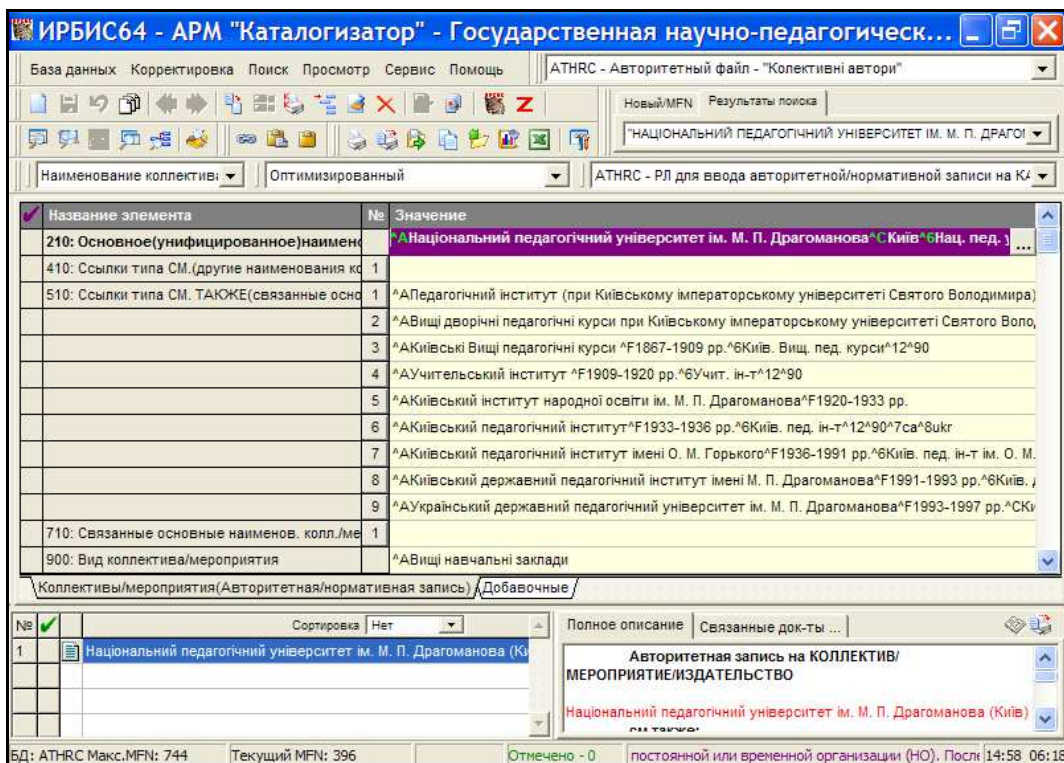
ИРБИС64 - АРМ "Каталогизатор" - Государственная научно-педагогическ...

База данных Корректировка Поиск Просмотр Сервис Помощь

ATHRC - Авторитетный файл - "Колективні автори"

Новый/MFN Результаты поиска

"НАЦІОНАЛЬНИЙ ПЕДАГОГІЧНИЙ УНІВЕРСИТЕТ ІМ. М. П. ДРАГО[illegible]

Наименование коллектив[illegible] Оптимизированный ATHRC - РЛ для ввода авторитетной/нормативной записи на К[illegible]

| Название элемента | № | Значение |
|---|---|---|
| 210: Основное(унифицированное)наимен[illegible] | | ^АНаціональний педагогічний університет ім. М. П. Драгоманова^СКиїв^6Нац. пед. у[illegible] ... |
| 410: Ссылки типа СМ.(другие наименования к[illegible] | 1 | |
| 510: Ссылки типа СМ. ТАКЖЕ(связанные осно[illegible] | 1 | ^АПедагогічний інститут (при Київському імператорському університеті Святого Володимира) |
| | 2 | ^АВищі дворічні педагогічні курси при Київському імператорському університеті Святого Воло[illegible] |
| | 3 | ^АКиївські Вищі педагогічні курси ^F1867-1909 рр.^6Київ. Вищ. пед. курси^12^90 |
| | 4 | ^АУчительський інститут ^F1909-1920 рр.^6Учит. ін-т^12^90 |
| | 5 | ^АКиївський інститут народної освіти ім. М. П. Драгоманова^F1920-1933 рр. |
| | 6 | ^АКиївський педагогічний інститут^F1933-1936 рр.^6Київ. пед. ін-т^12^90^7ca^8ukr |
| | 7 | ^АКиївський педагогічний інститут імені О. М. Горького^F1936-1991 рр.^6Київ. пед. ін-т ім. О. М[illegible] |
| | 8 | ^АКиївський державний педагогічний інститут імені М. П. Драгоманова^F1991-1993 рр.^6Київ. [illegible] |
| | 9 | ^АУкраїнський державний педагогічний університет ім. М. П. Драгоманова^F1993-1997 рр.^СКи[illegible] |
| 710: Связанные основные наименов. колл./ме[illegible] | 1 | |
| 900: Вид коллектива/мероприятия | | ^АВищі навчальні заклади |

Коллективы/мероприятия(Авторитетная/нормативная запись) Добавочные

№ Сортировка Нет

1 Національний педагогічний університет ім. М. П. Драгоманова (Ки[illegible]

Полное описание Связанные док-ты ...

Авторитетная запись на КОЛЛЕКТИВ/ МЕРОПРИЯТИЕ/ИЗДАТЕЛЬСТВО

Національний педагогічний університет ім. М. П. Драгоманова (Київ)

БД: ATHRC Макс.MFN: 744 Текущий MFN: 396 Отмечено - 0 постоянной или временной организации (НО). Посл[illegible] 14:58 06:18